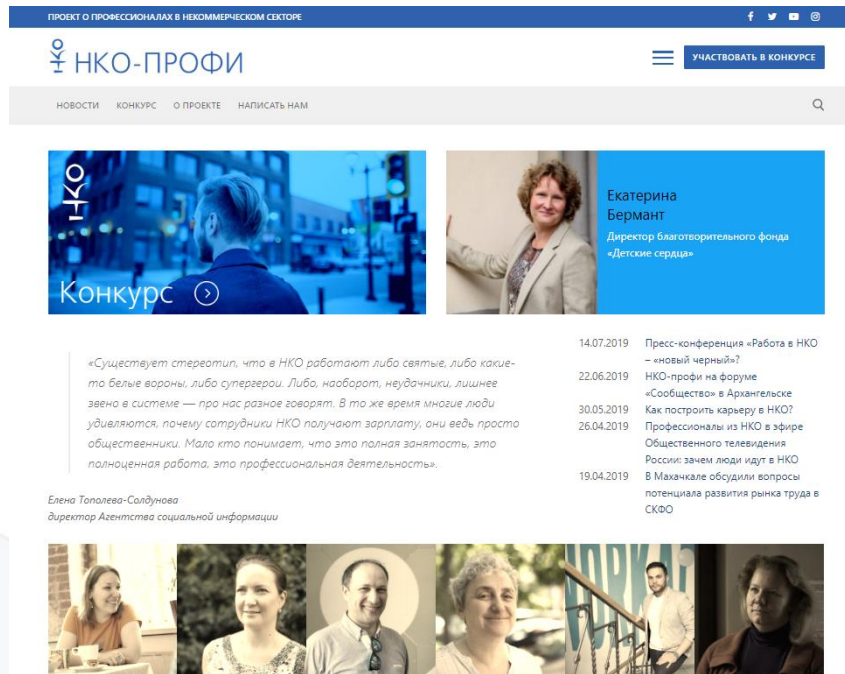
ПРОЕКТ О ПРОФЕССИОНАЛАХ В НЕКОММЕРЧЕСКОМ СЕКТОРЕ

НКО-ПРОФИ

УЧАСТВОВАТЬ В КОНКУРСЕ

НОВОСТИ КОНКУРС О ПРОЕКТЕ НАПИСАТЬ НАМ

НКО

Конкурс

Екатерина Бермант

Директор благотворительного фонда «Детские сердца»

«Существует стереотип, что в НКО работают либо святые, либо какие-то белые вороны, либо супергерои. Либо, наоборот, неудачники, лишнее звено в системе — про нас разное говорят. В то же время многие люди удивляются, почему сотрудники НКО получают зарплату, они ведь просто общественники. Мало кто понимает, что это полная занятость, это полноценная работа, это профессиональная деятельность».

Елена Тополева-Солдунова
директор Агентства социальной информации

14.07.2019 Пресс-конференция «Работа в НКО – «новый черный»?

22.06.2019 НКО-профи на форуме «Сообщество» в Архангельске

30.05.2019 Как построить карьеру в НКО?

26.04.2019 Профессионалы из НКО в эфире Общественного телевидения России: зачем люди идут в НКО

19.04.2019 В Махачкале обсудили вопросы потенциала развития рынка труда в СКФО